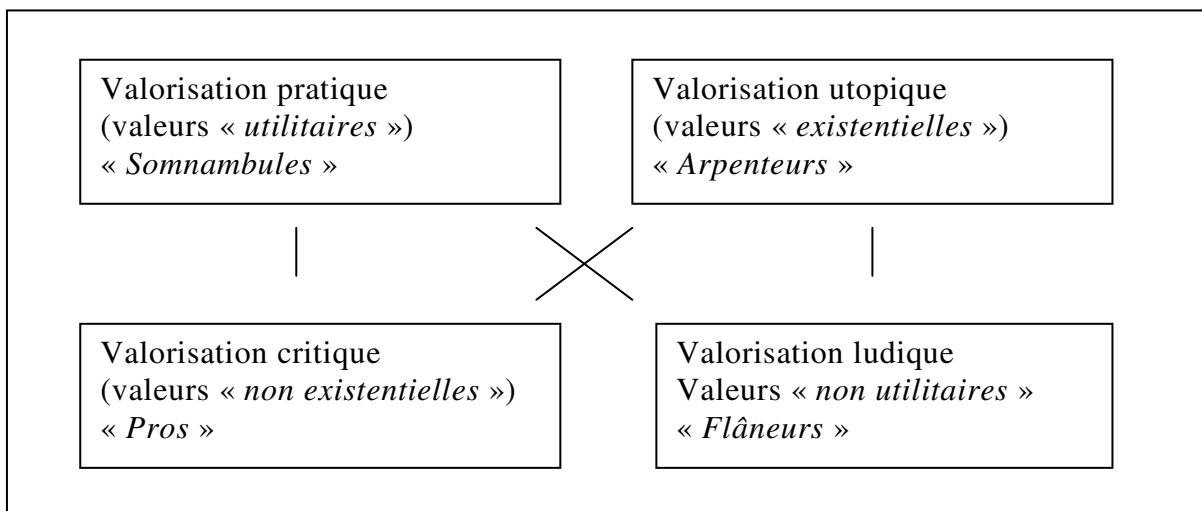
Valorisation pratique
(valeurs « *utilitaires* »)
« *Somnambules* »

Valorisation utopique
(valeurs « *existentielles* »)
« *Arpenteurs* »

Valorisation critique
(valeurs « *non existentielles* »)
« *Pros* »

Valorisation ludique
Valeurs « *non utilitaires* »
« *Flâneurs* »